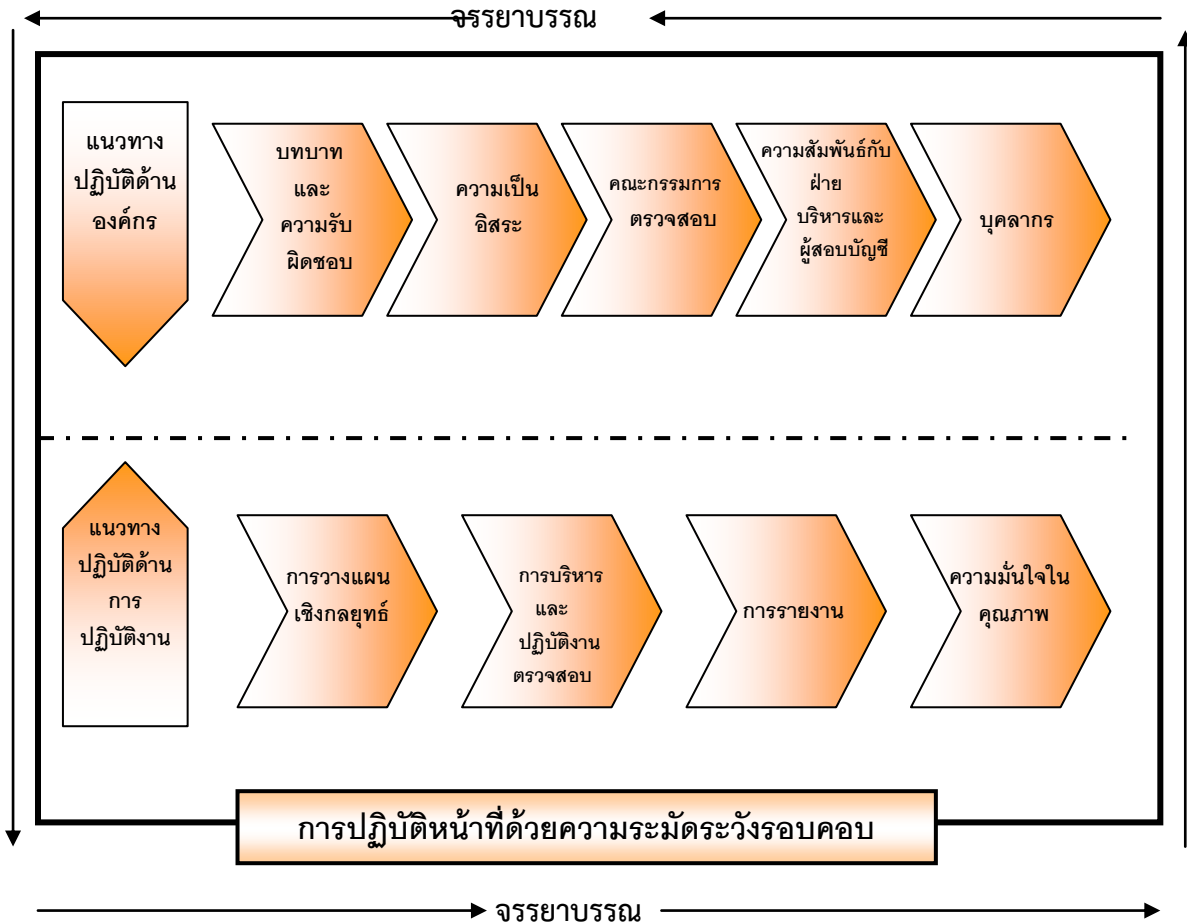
จรรยาบรรณ

แนวทางปฏิบัติด้านองค์กร

บทบาท และ ความรับผิดชอบ

ความเป็นอิสระ

คณะกรรมการตรวจสอบ

ความสัมพันธ์กับฝ่ายบริหารและผู้สอบบัญชี

บุคลากร

แนวทางปฏิบัติด้านการปฏิบัติงาน

การวางแผนเชิงกลยุทธ์

การบริหาร และ ปฏิบัติงานตรวจสอบ

การรายงาน

ความมั่นใจในคุณภาพ

การปฏิบัติหน้าที่ด้วยความระมัดระวังรอบคอบ

จรรยาบรรณ